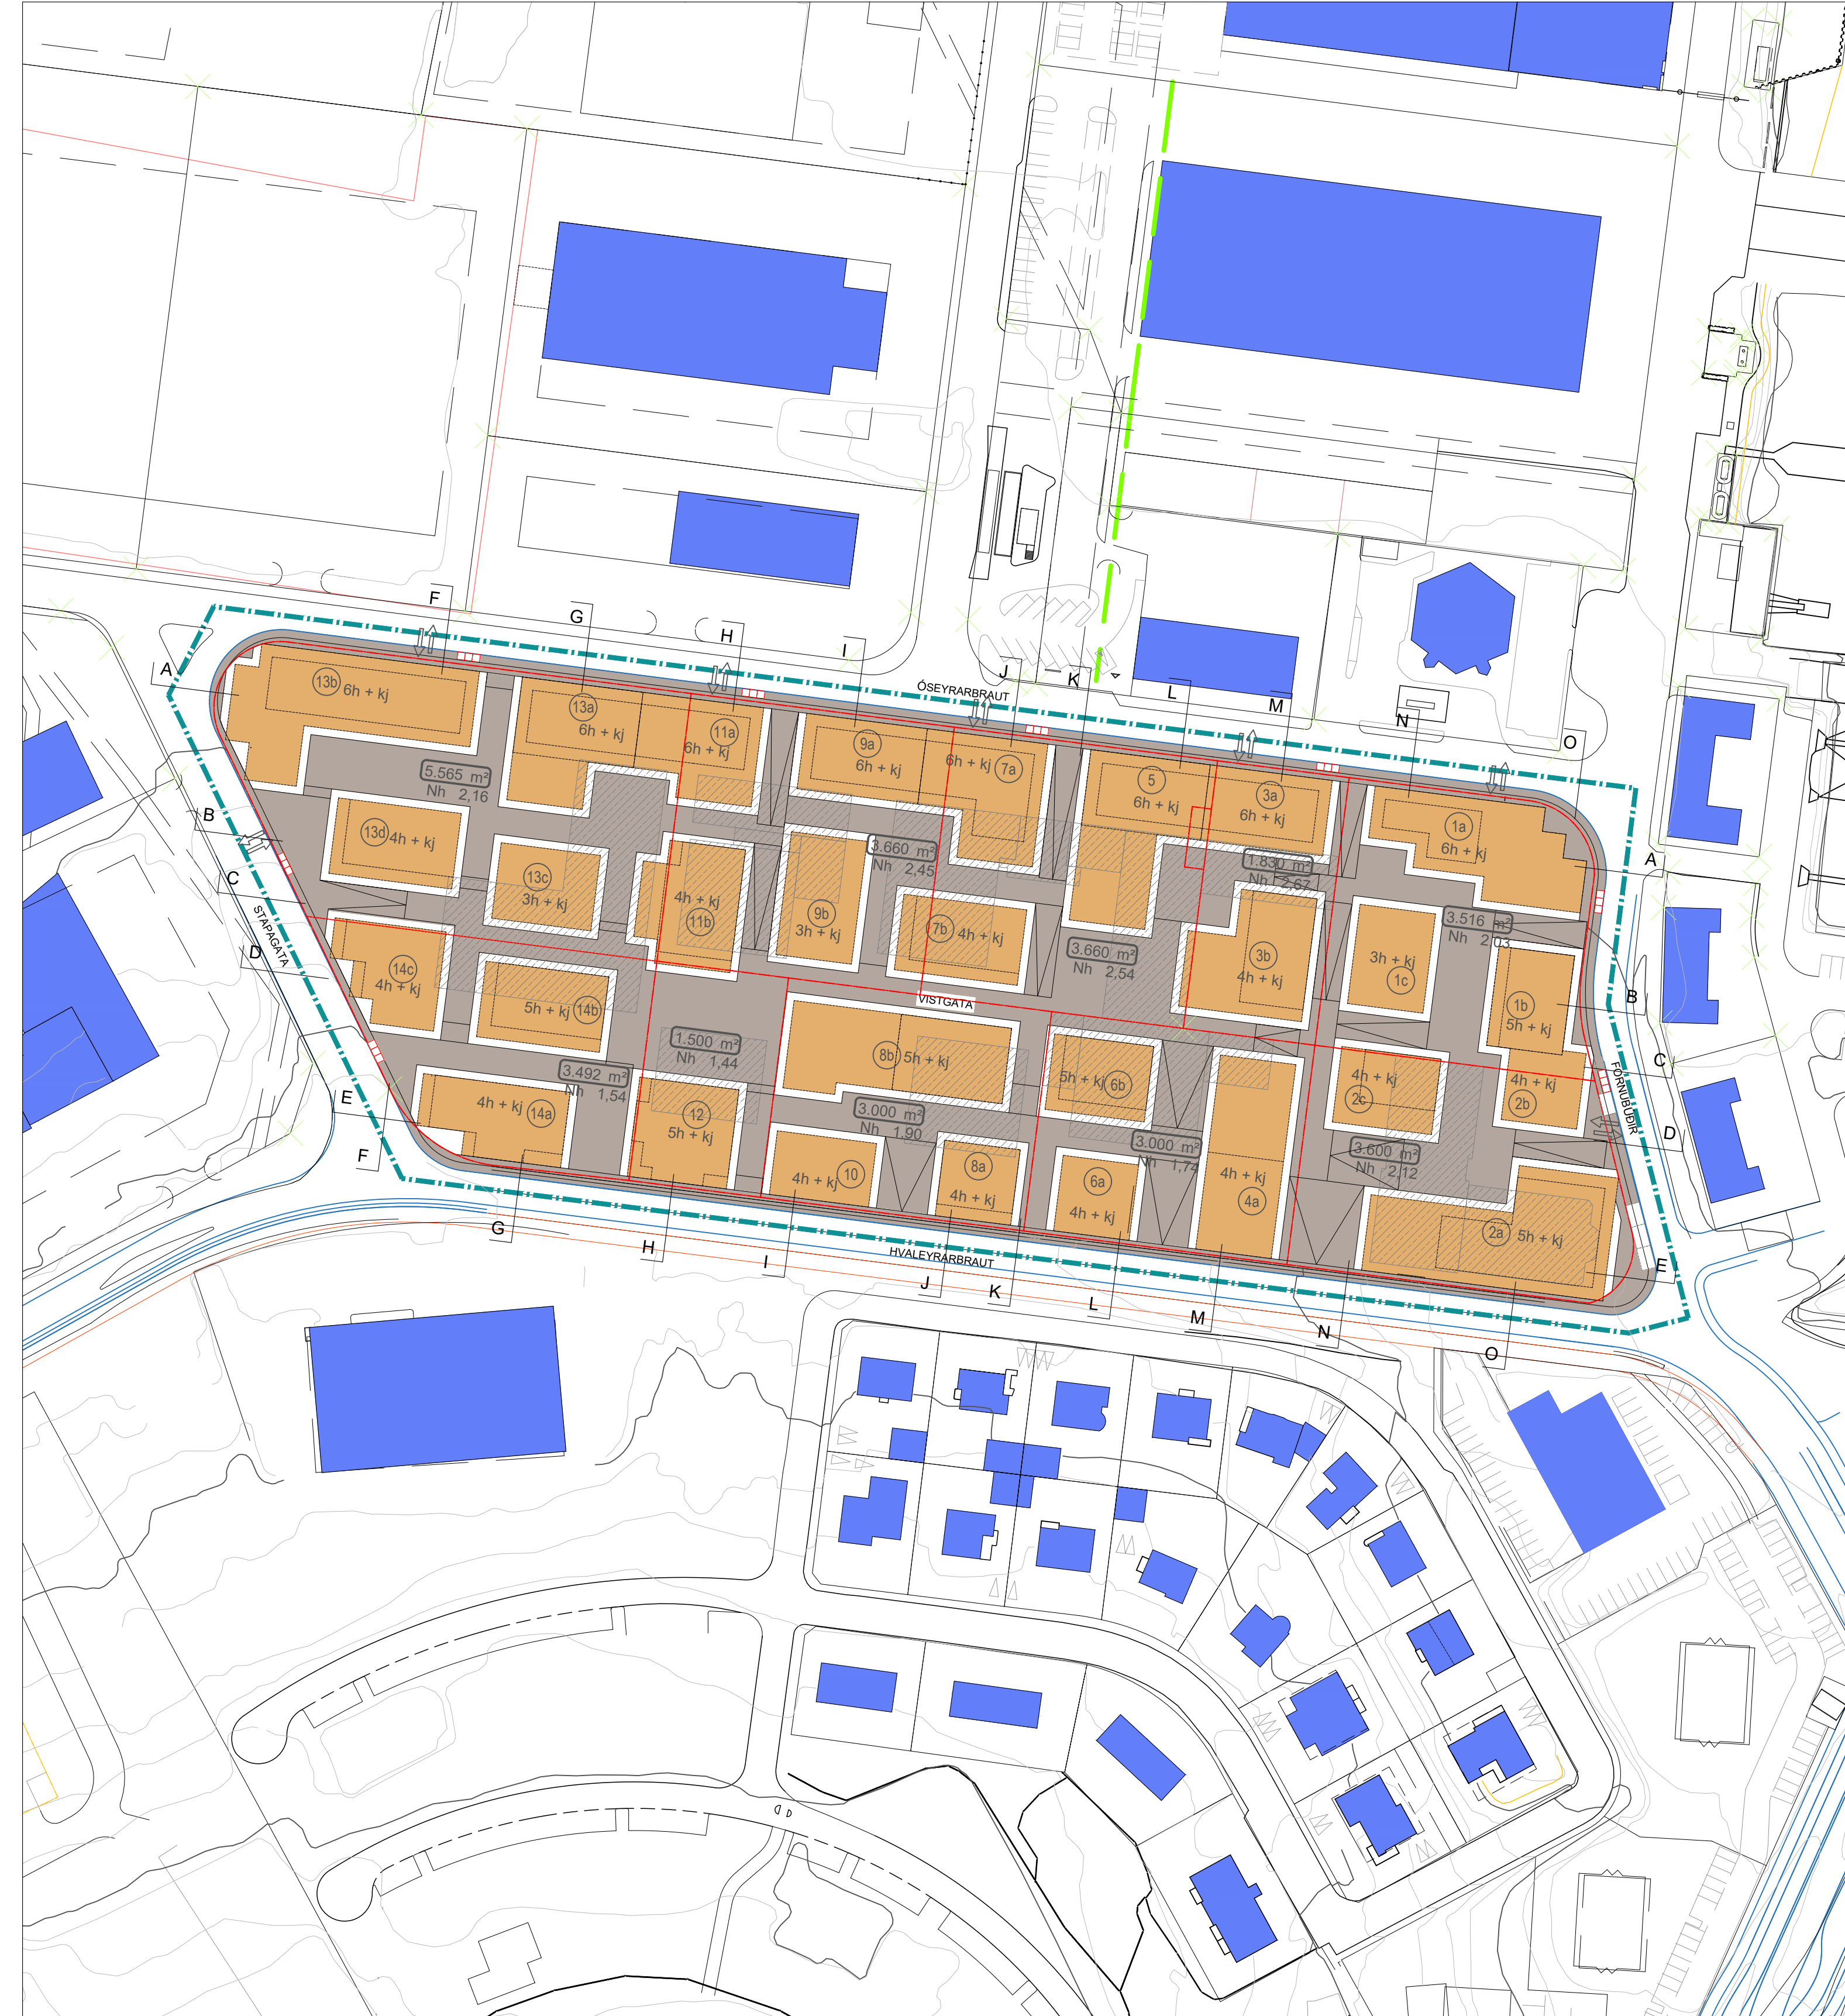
F
G
H
I
J
K
L
M
N
O
A
ÓSEYRARBRAUT
13b 6h + kj
13a 6h + kj
11a 6h + kj
9a 6h + kj
6h + kj 7a
5 6h + kj
3a 6h + kj
1a 6h + kj
5.565 m² Nh 2,16
B
13d 4h + kj
13c 3h + kj
4h + kj 11b
3.660 m² Nh 2,45
9b 3h + kj
7b 4h + kj
1.830 m² Nh 2,67
3b 4h + kj
3h + kj 1c
3.516 m² Nh 2,03
A
C
STAPAGATA
D
14c 4h + kj
5h + kj 14b
3.660 m² Nh 2,54
VISTGATA
1b 5h + kj
B
1.500 m² Nh 1,44
8b 5h + kj
5h + kj 6b
C
3.492 m² Nh 1,54
4h + kj 14a
E
12 5h + kj
3.000 m² Nh 1,90
4h + kj 2c
4h + kj 2b
FORNUBÚÐIR
D
F
4h + kj 10
8a 4h + kj
6a 4h + kj
3.000 m² Nh 1,74
4h + kj 4a
3.600 m² Nh 2,12
2a 5h + kj
E
G
H
HVALEYRARBRAUT
I
J
K
L
M
N
O